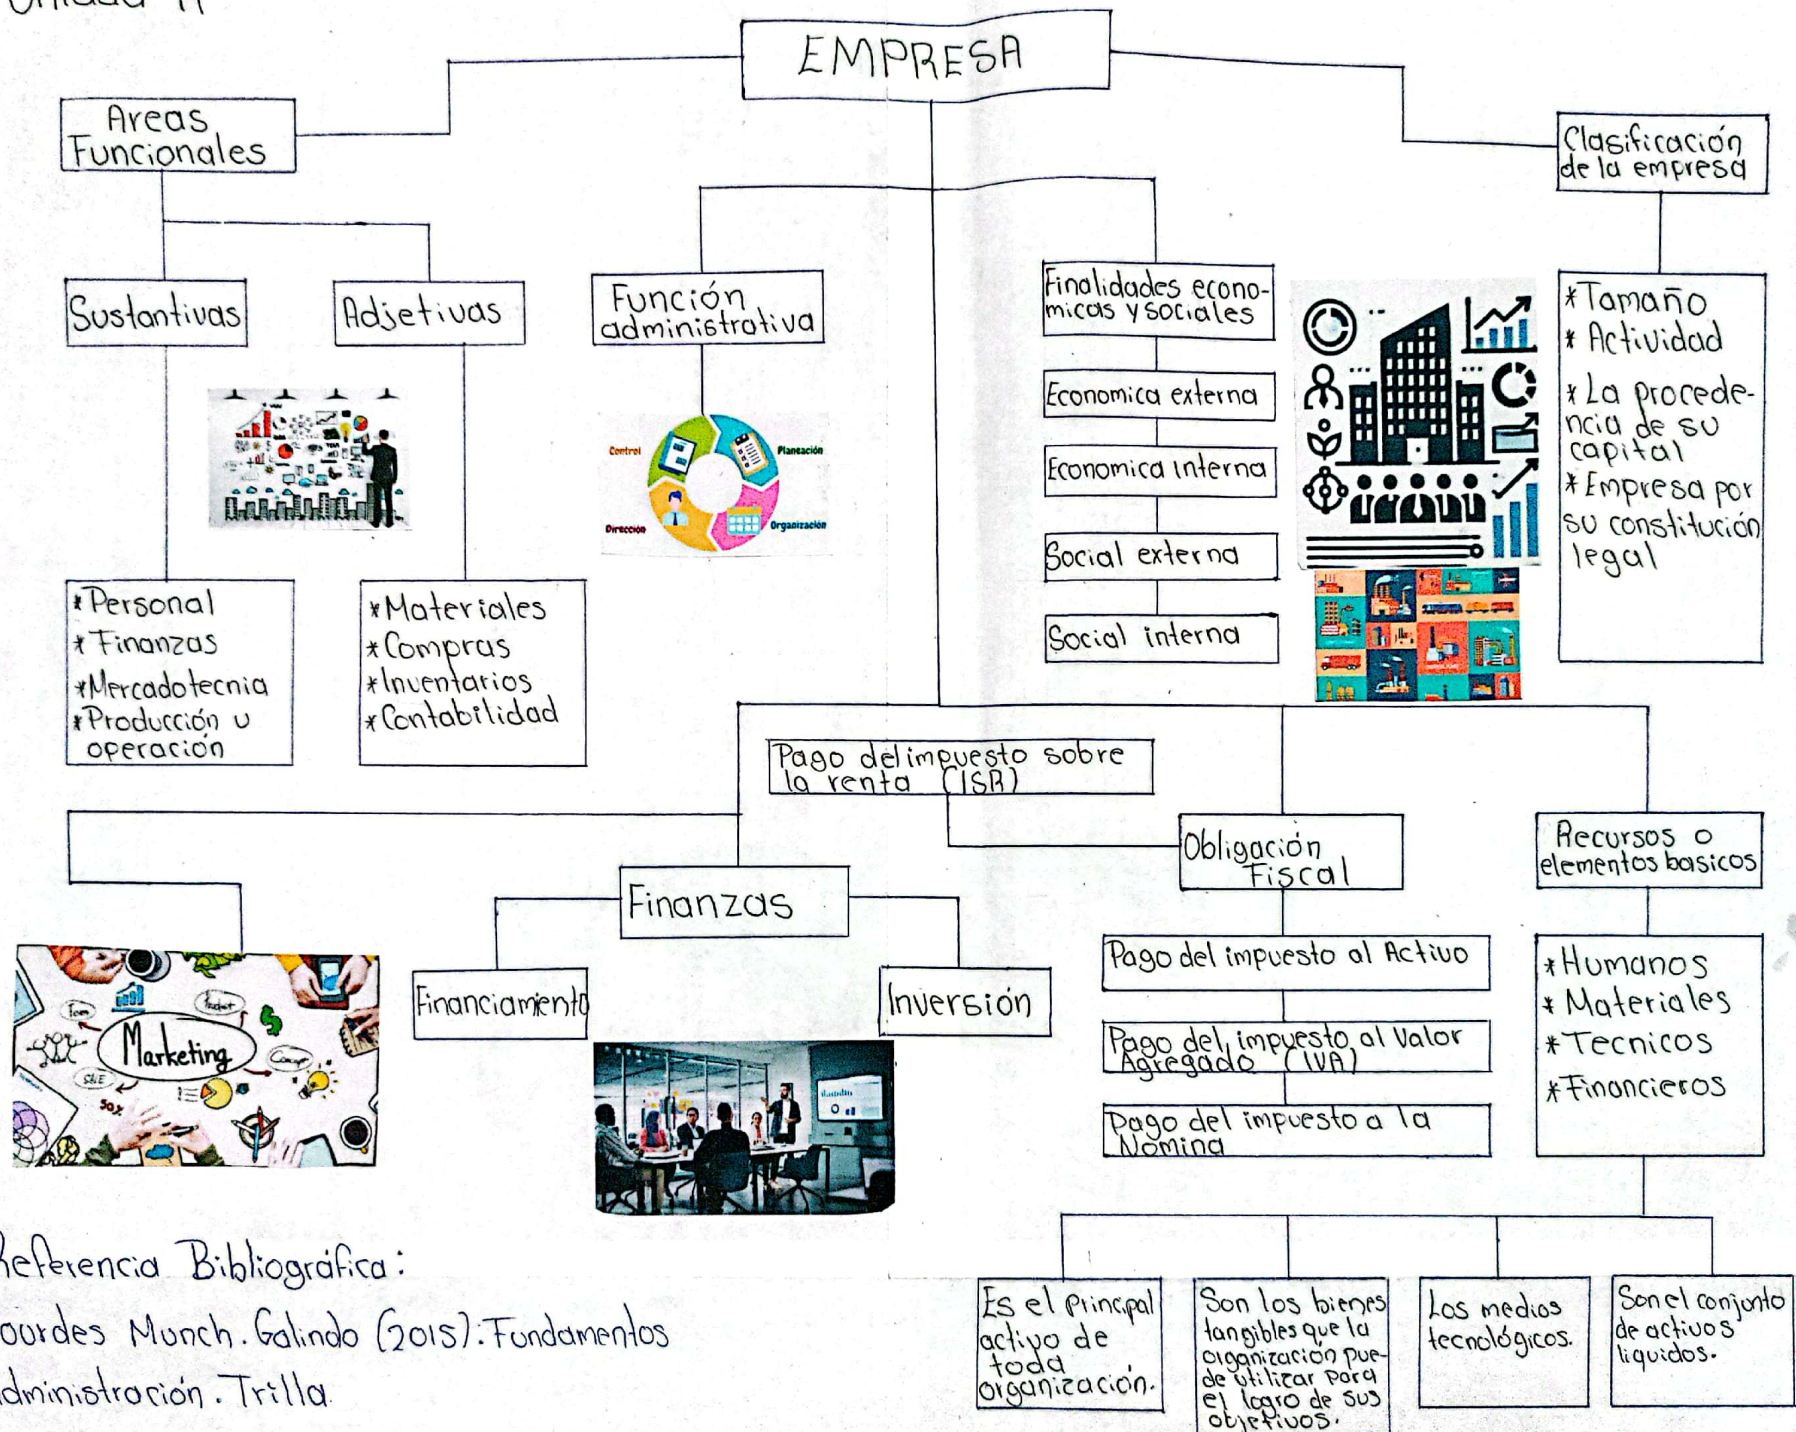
Unidad II

EMPRESA

Areas Funcionales

Sustantivas

Adjetivas

*Personal
*Finanzas
*Mercadotecnia
*Producción u operación

*Materiales
*Compras
*Inventarios
*Contabilidad

Función administrativa

Control
Planeación
Dirección
Organización

Finalidades economicas y sociales

Economica externa

Economica interna

Social externa

Social interna

Clasificación de la empresa

*Tamaño
*Actividad
*La procedencia de su capital
*Empresa por su constitución legal

Pago del impuesto sobre la renta (ISR)

Obligación Fiscal

Pago del impuesto al Activo

Pago del impuesto al Valor Agregado (IVA)

Pago del impuesto a la Nomina

Recursos o elementos basicos

*Humanos
*Materiales
*Tecnicos
*Financieros

Finanzas

Financiamiento

Inversión

Marketing

Es el principal activo de toda organización.

Son los bienes tangibles que la organización puede utilizar para el logro de sus objetivos.

Los medios tecnológicos.

Son el conjunto de activos liquidos.

Referencia Bibliográfica:
Lourdes Munch. Galindo (2015): Fundamentos Administración. Trilla